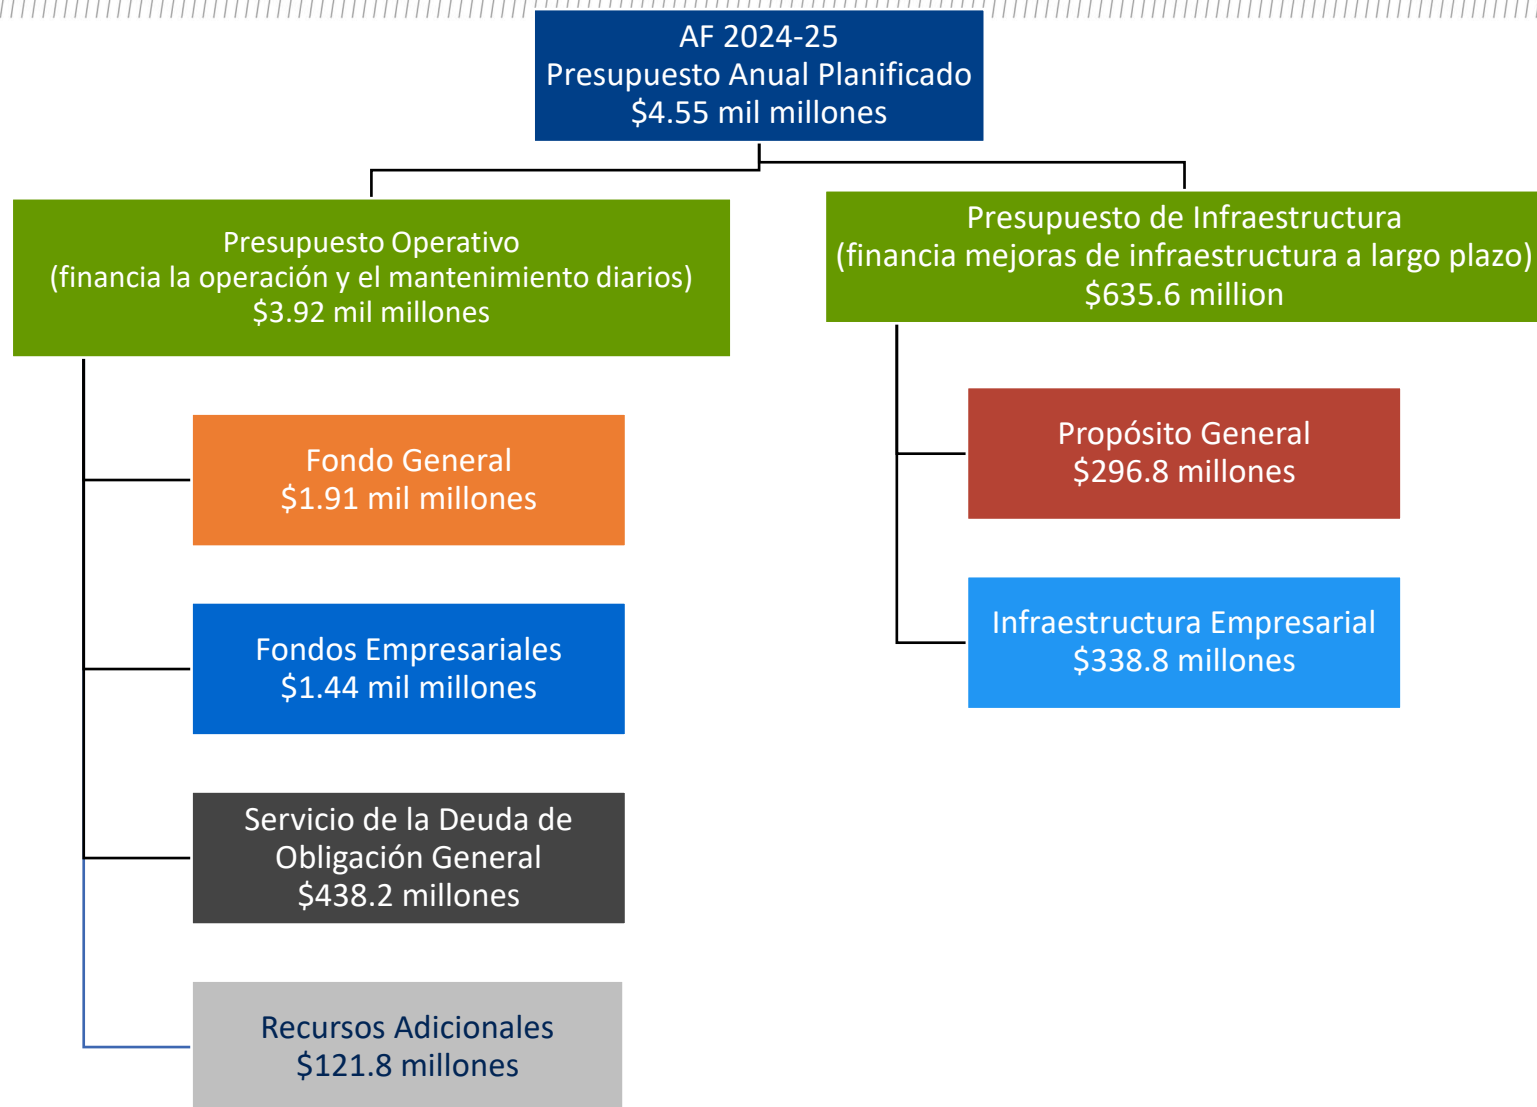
AF 2024-25
Presupuesto Anual Planificado
$4.55 mil millones

Presupuesto Operativo
(financia la operación y el mantenimiento diarios)
$3.92 mil millones

Presupuesto de Infraestructura
(financia mejoras de infraestructura a largo plazo)
$635.6 million

Fondo General
$1.91 mil millones

Fondos Empresariales
$1.44 mil millones

Servicio de la Deuda de Obligación General
$438.2 millones

Recursos Adicionales
$121.8 millones

Propósito General
$296.8 millones

Infraestructura Empresarial
$338.8 millones